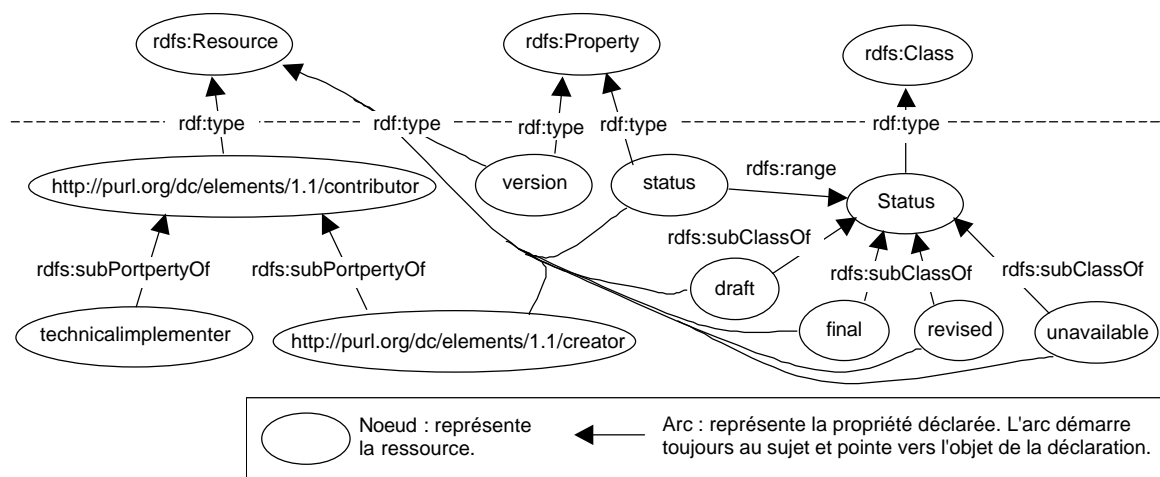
rdfs:Resource

rdfs:Property

rdfs:Class

rdf:type

rdf:type

rdf:type

rdf:type

rdf:type

http://purl.org/dc/elements/1.1/contributor

version

status

rdfs:range

Status

rdfs:subClassOf

rdfs:subPortpertyOf

rdfs:subPortpertyOf

rdfs:subClassOf

rdfs:subClassOf

draft

technicalimplementer

http://purl.org/dc/elements/1.1/creator

final

revised

unavailable

Noeud : représente la ressource.

Arc : représente la propriété déclarée. L'arc démarre toujours au sujet et pointe vers l'objet de la déclaration.